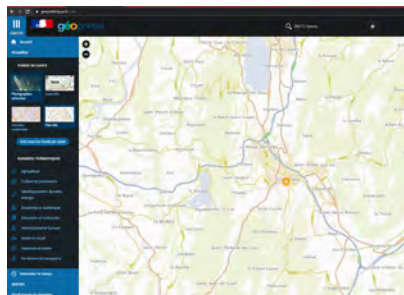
géoportail

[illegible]

Accueil

Accueillir

FONDS DE CARTE

Photographies aériennes

Cartes IGN

Voir tous les fonds de carte

DONNÉES THÉMATIQUES

Agriculture

Culture et patrimoine

Développement durable, énergie

Économie et statistiques

Éducation et recherche

Environnement

Espaces protégés

Gestion de l'eau

Territoires et transports

Actualités

+

−